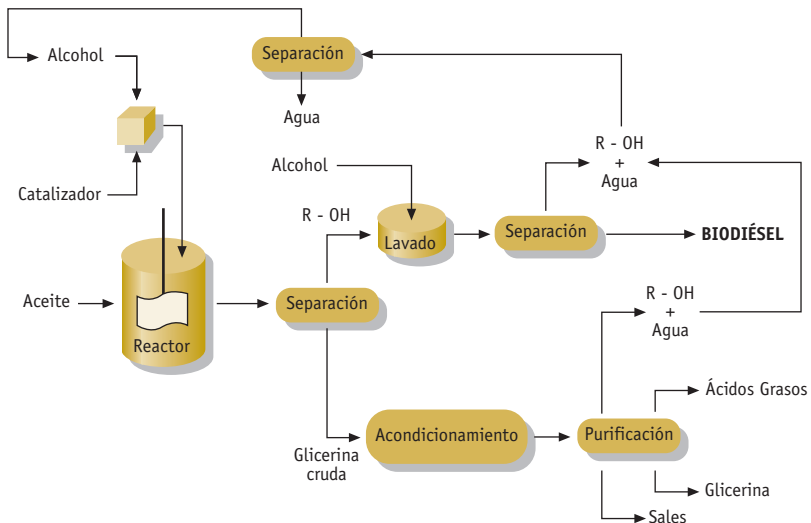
Alcohol

Separación

Agua

Catalizador

Aceite

Reactor

Alcohol

R - OH

Lavado

Separación

R - OH
+
Agua

BIODIÉSEL

Separación

R - OH
+
Agua

Ácidos Grasos

Glicerina cruda

Acondicionamiento

Purificación

Glicerina

Sales